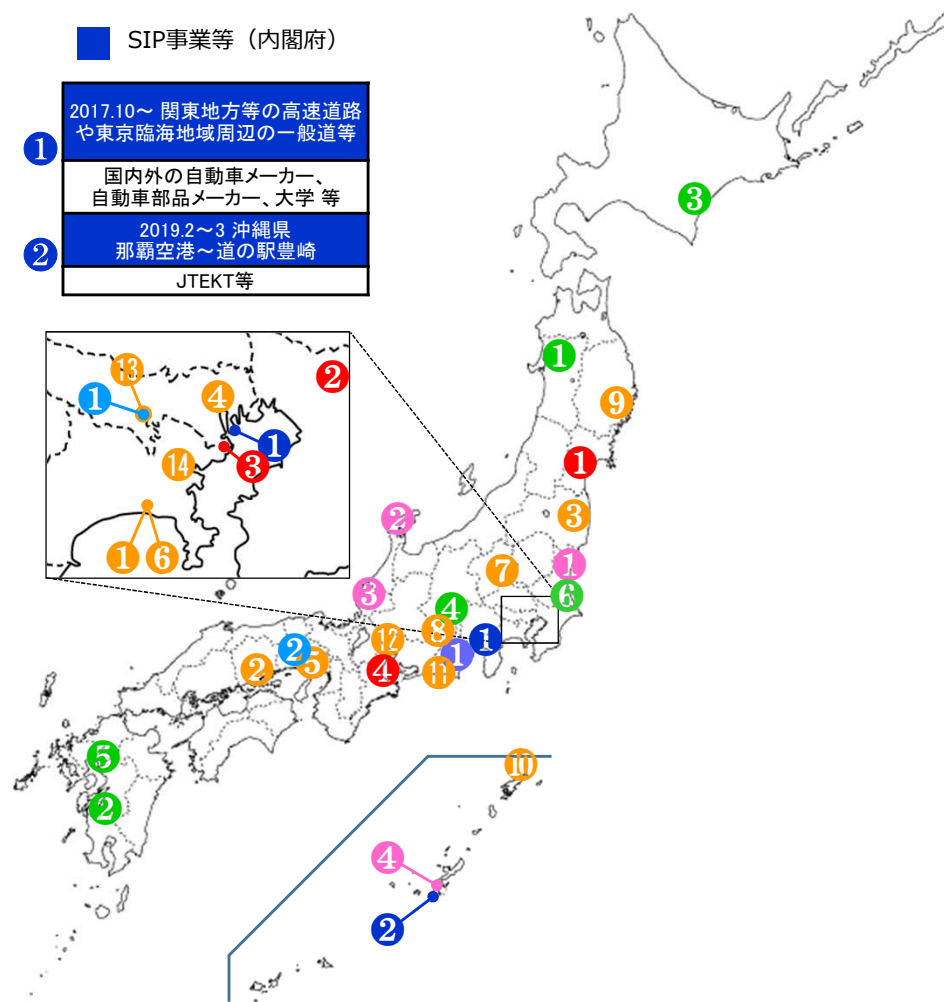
SIP事業等（内閣府）

1 2017.10～ 関東地方等の高速道路や東京臨海地域周辺の一般道等

国内外の自動車メーカー、自動車部品メーカー、大学 等

2 2019.2～3 沖縄県 那覇空港～道の駅豊崎

JTEKT等

13 1 4 2 1 3 14 1 6

3 1 9 1 3 2 1 6 7 3 4 8 1 12 1 4 11 2 5 2 5 2 10 4 2